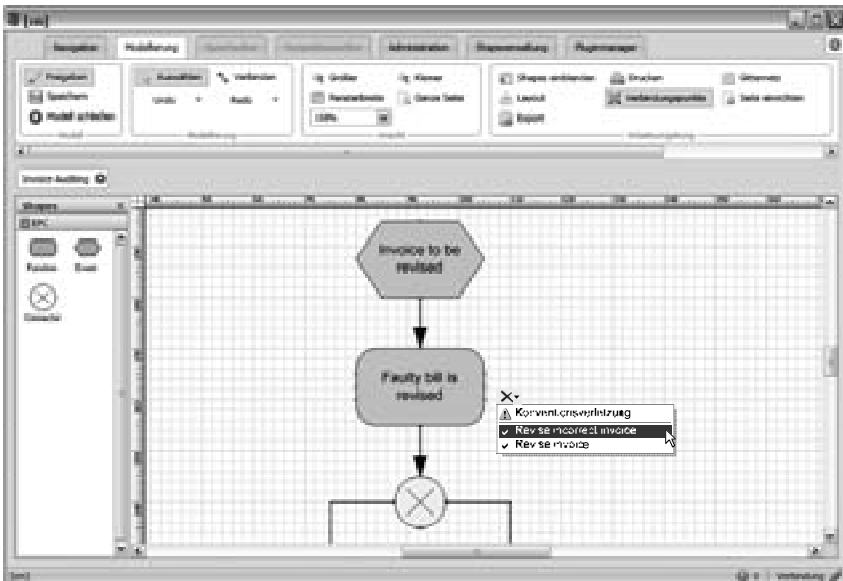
Navigation
Modellierung
Administration
Shapeverwaltung
Pluginmanager

Freigeben
Speichern
Modell schließen
Modell
Auswählen
Verbinden
Undo
Redo
Modellierung
Größer
Kleiner
Fensterbreite
Ganze Seite
100%
Ansicht
Shapes verbinden
Drucken
Gitternetz
Layout
Verbindungspunkte
Seite einrichten
Export

Invoice Auditing

Shapes
EPC
Function
Event
Connector

Invoice to be revised

Faulty bill is revised

Konventionsverletzung
Revise incorrect invoice
Revise invoice

Verbindung